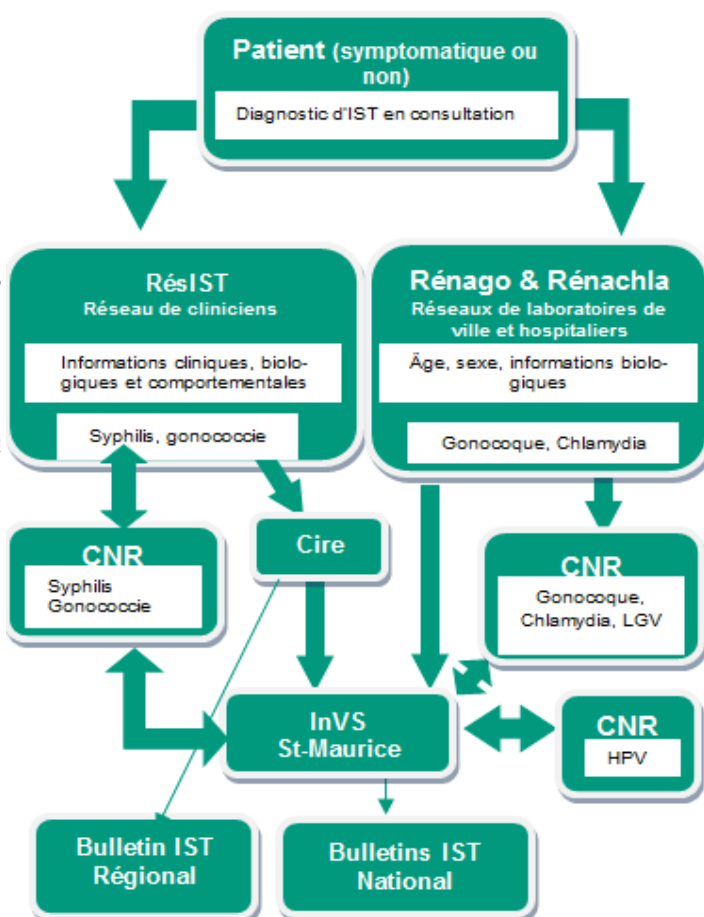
Patient (symptomatique ou non)

Diagnostic d'IST en consultation

RésIST
Réseau de cliniciens

Informations cliniques, biologiques et comportementales

Syphilis, gonococcie

Rénago & Rénachla
Réseaux de laboratoires de ville et hospitaliers

Âge, sexe, informations biologiques

Gonocoque, Chlamydia

CNR
Syphilis
Gonococcie

Cire

CNR
Gonocoque, Chlamydia, LGV

InVS
St-Maurice

CNR
HPV

Bulletin IST Régional

Bulletins IST National